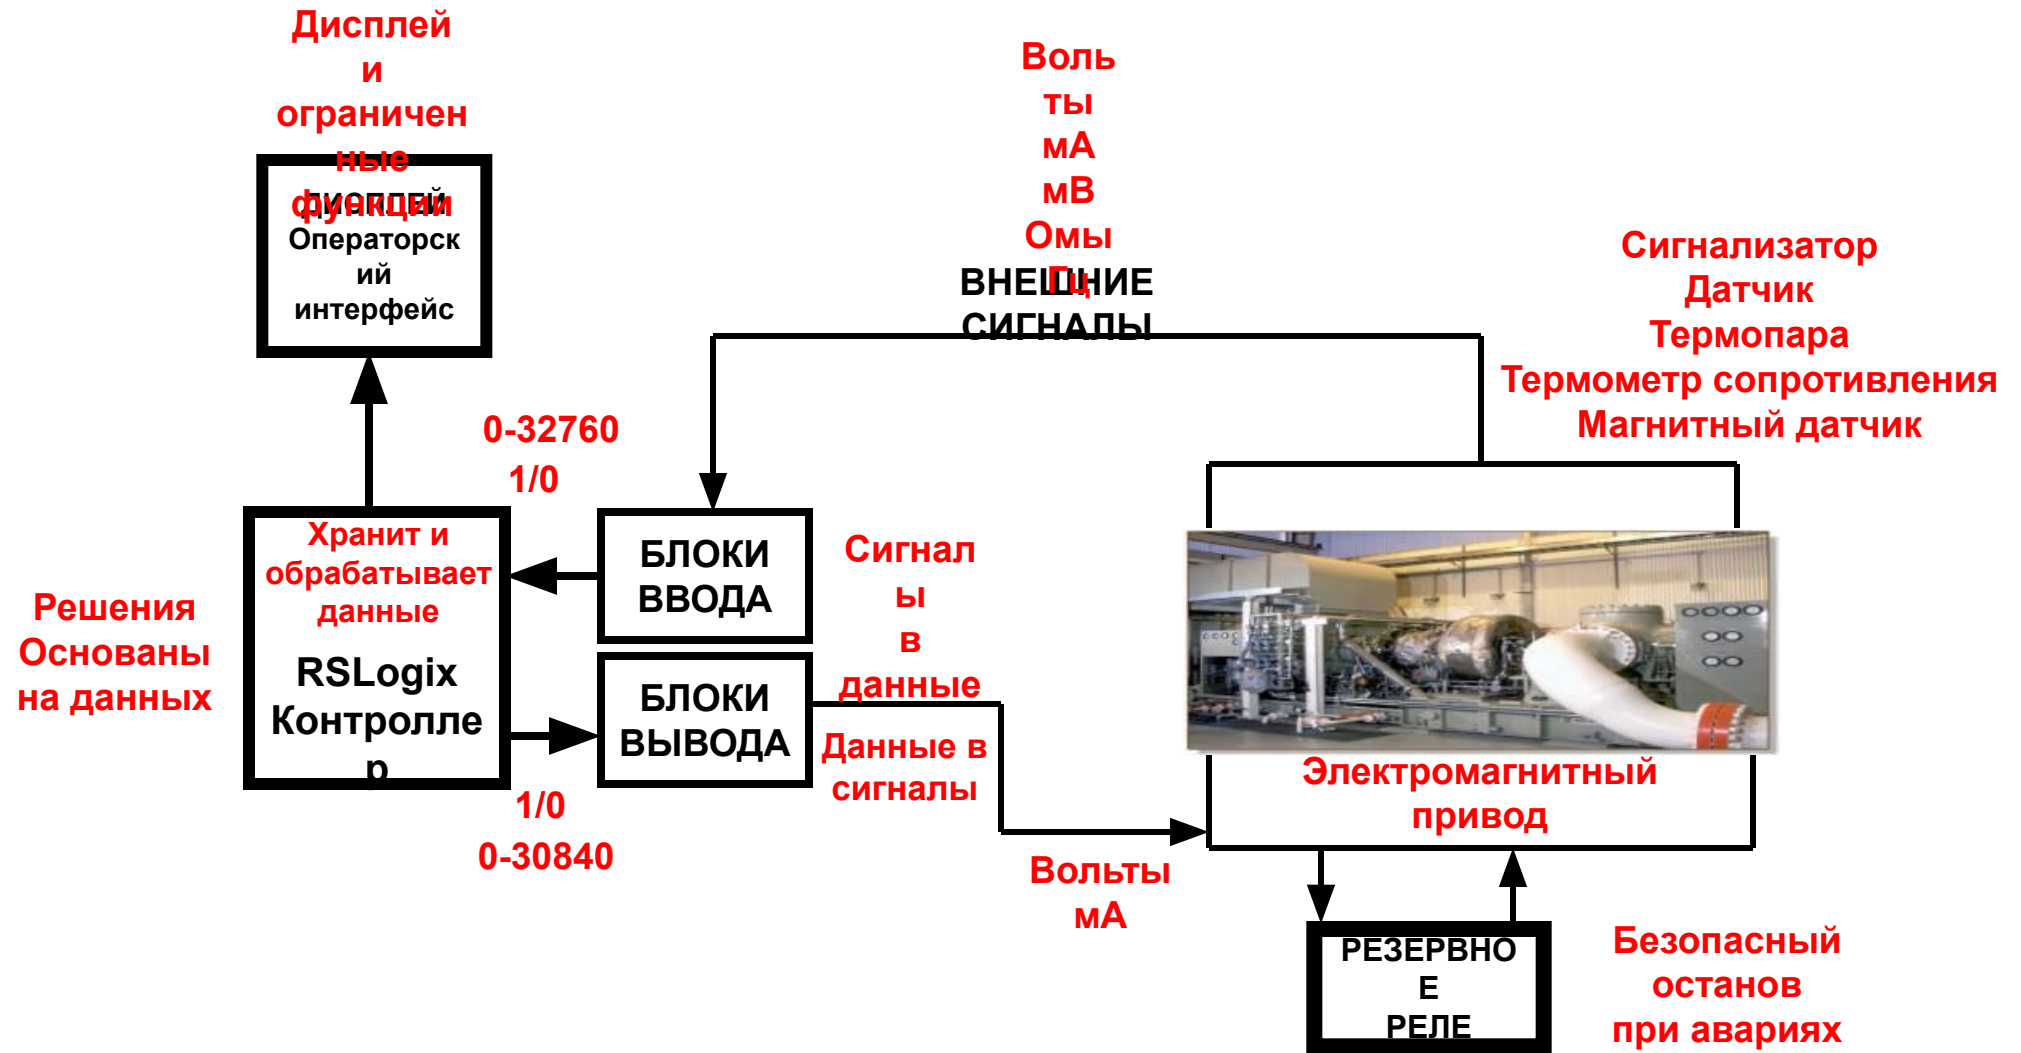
Дисплей и ограниченные функции

Дисплей Операторский интерфейс

Вольты
мА
мВ
Омы
Гц

ВНЕШНИЕ СИГНАЛЫ

Сигнализатор
Датчик
Термопара
Термометр сопротивления
Магнитный датчик

0-32760
1/0

Решения Основаны на данных

Хранит и обрабатывает данные

RSLogix Контроллер

БЛОКИ ВВОДА

БЛОКИ ВЫВОДА

Сигналы в данные

Данные в сигналы

Электромагнитный привод

1/0
0-30840

Вольты
мА

РЕЗЕРВНОЕ РЕЛЕ

Безопасный останов при авариях